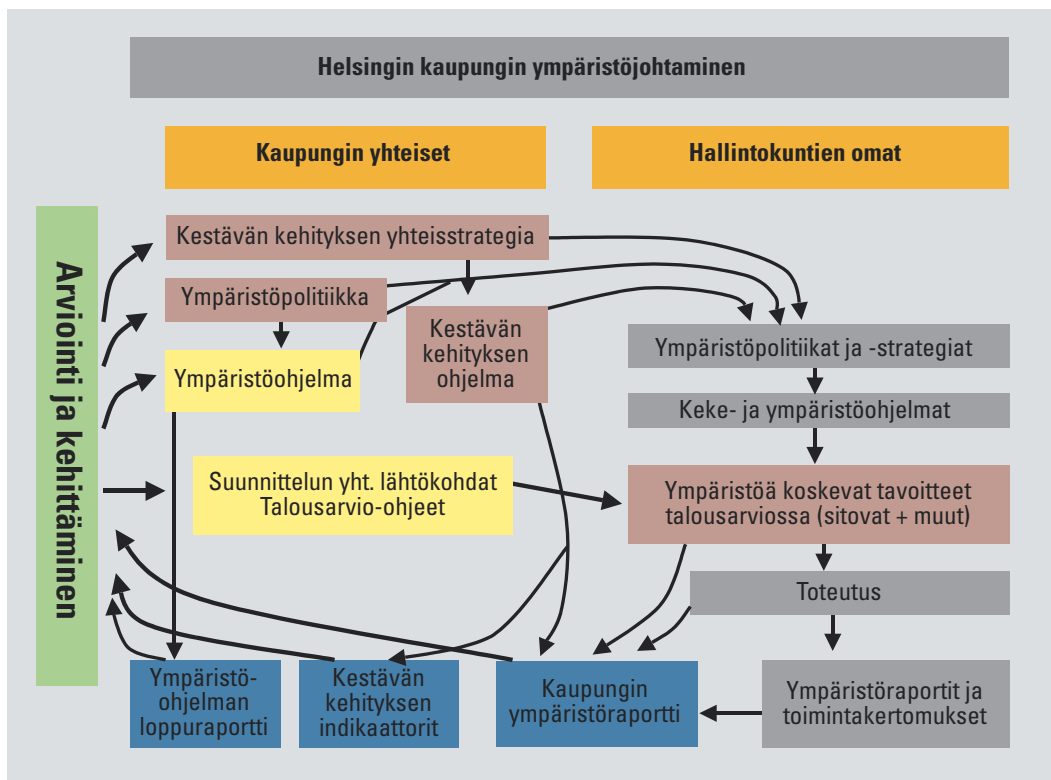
Helsingin kaupungin ympäristöjohtaminen

Kaupungin yhteiset

Hallintokuntien omat

Arviointi ja kehittäminen

Kestävän kehityksen yhteisstrategia

Ympäristöpolitiikka

Ympäristöohjelma

Kestävän kehityksen ohjelma

Ympäristöpolitiikat ja -strategiat

Keke- ja ympäristöohjelmat

Suunnittelun yht. lähtökohdat Talousarvio-ohjeet

Ympäristöä koskevat tavoitteet talousarviossa (sitovat + muut)

Toteutus

Ympäristöohjelman loppuraportti

Kestävän kehityksen indikaattorit

Kaupungin ympäristöraportti

Ympäristöraportit ja toimintakertomukset